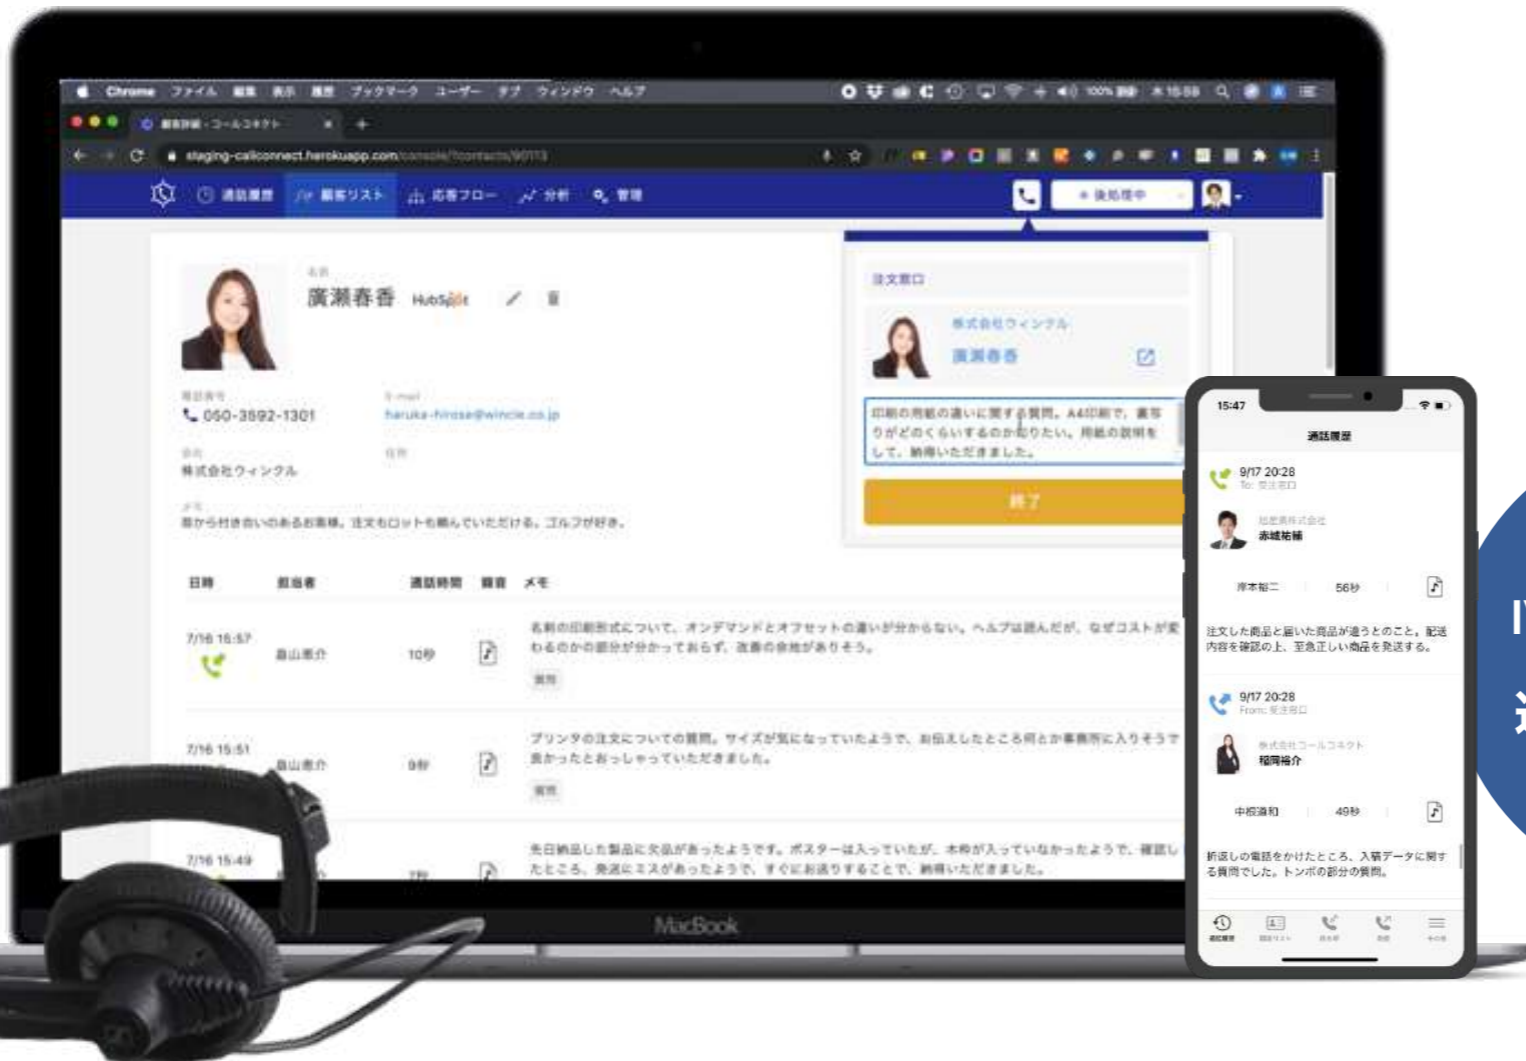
Chrome ファイル 編集 表示 履歴 ブックマーク ユーザー タブ ウィンドウ ヘルプ

顧客詳細 - コールコネクト

staging-callconnect.herokuapp.com/console/?contacts/90113

通話履歴 顧客リスト 応答フロー 分析 管理

名前
廣瀬春香 HubSpot

電話番号
050-3592-1301

E-mail
haruka-hirose@wincle.co.jp

会社
株式会社ウィンクル

住所

メモ
昔から付き合いのあるお客様。注文もロットも積んでいただける。ゴルフが好き。

| 日時 | 担当者 | 通話時間 | 録音 | メモ |
|---|---|---|---|---|
| 7/16 16:57 | 畠山亮介 | 10秒 | | 名刺の印刷形式について、オンデマンドとオフセットの違いが分からない。ヘルプは読んだが、なぜコストが変わるのかの部分が分かっておらず、改善の余地がありそう。 質問 |
| 7/16 15:51 | 畠山亮介 | 9秒 | | プリンタの注文についての質問。サイズが気になっていたようで、お伝えしたところ何とか事務所に入りそうで良かったとおっしゃっていただきました。 質問 |
| 7/16 15:49 | | | | 先日納品した製品に欠品があったようです。ポスターは入っていたが、本体が入っていなかったようで、確認したところ、発送にミスがあったようで、すぐにお送りすることで、納得いただきました。 |

注文窓口
株式会社ウィンクル
廣瀬春香
印刷の用紙の違いに関する質問。A4印刷で、裏写りがどのくらいするのか知りたい。用紙の説明をして、納得いただきました。
終了

MacBook

15:47
通話履歴
9/17 20:28
To: 受注窓口
応答株式会社
赤城祐輔
岸本裕二 56秒
注文した商品と届いた商品が違うとのこと。配送内容を確認の上、至急正しい商品を発送する。
9/17 20:28
From: 受注窓口
株式会社コールコネクト
稲岡裕介
中桜酒和 49秒
折返しの電話をかけたところ、入稿データに関する質問でした。トンボの部分の質問。